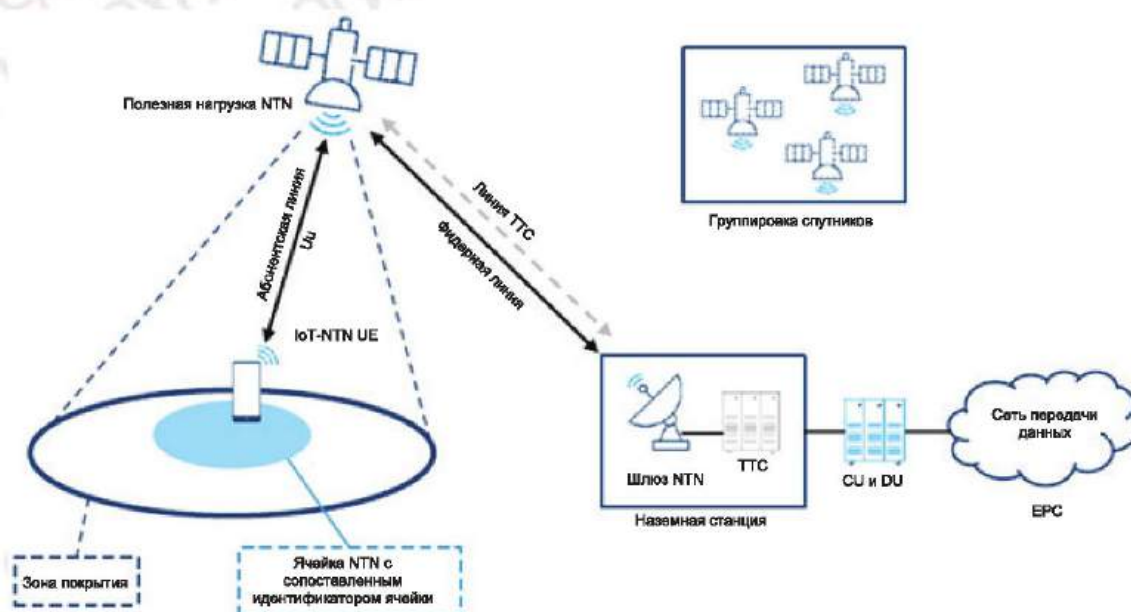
Полезная нагрузка NTN

Группировка спутников

Абонентская линия
Uu

Линия ТТС
Фидерная линия

IoT-NTN UE

Шлюз NTN
ТТС
CU и DU
Сеть передачи данных

Наземная станция

EPC

Зона покрытия

Ячейка NTN с сопоставленным идентификатором ячейки